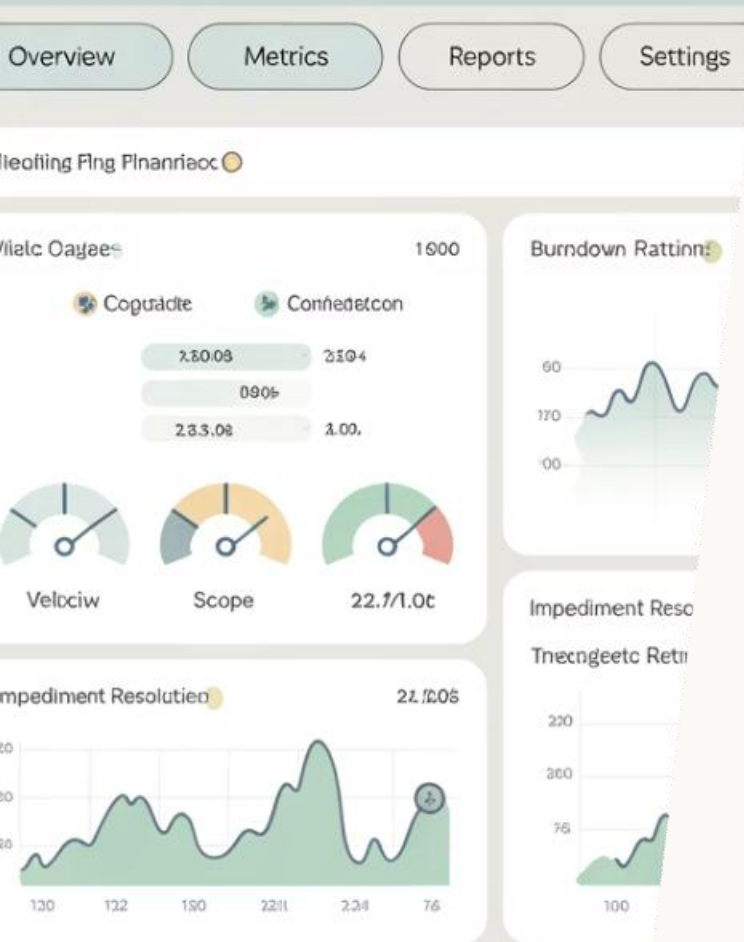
Overview
Metrics
Reports
Settings

lleofting Flng Plnanrieoc

/ialc Oayaes
1900
Copuadte
Conneaetcon
2.30.03
2304
090b
233.08
3.00.
Velociw
Scope
22.7/1.0c

Burndown Rattinn
60
170
00

Impediment Reso
Tnecngeetc Retr
220
360
76
100

mpediment Resolutien
21.205
20
20
20
130
132
190
2211
224
76